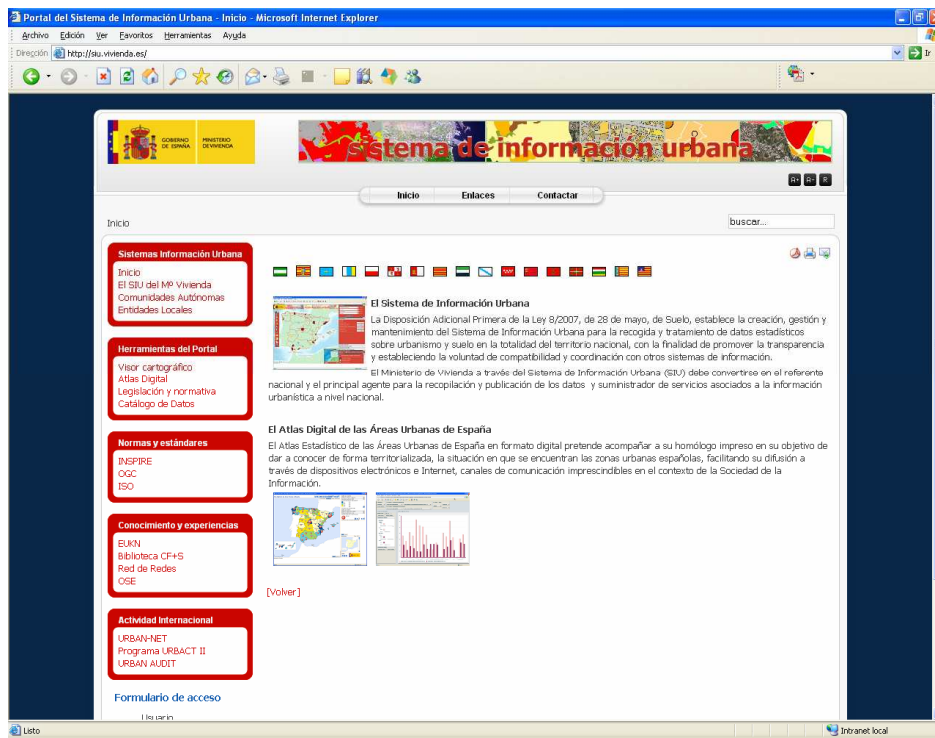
Portal del Sistema de Información Urbana - Inicio - Microsoft Internet Explorer

Archivo Edición Ver Favoritos Herramientas Ayuda

Dirección http://siu.vivienda.es/ Ir

GOBIERNO DE ESPAÑA MINISTERIO DE VIVIENDA

sistema de información urbana

A+ A- R

Inicio Enlaces Contactar

Inicio

buscar...

Sistemas Información Urbana
Inicio
El SIU del Mº Vivienda
Comunidades Autónomas
Entidades Locales

Herramientas del Portal
Visor cartográfico
Atlas Digital
Legislación y normativa
Catálogo de Datos

Normas y estándares
INSPIRE
OGC
ISO

Conocimiento y experiencias
EUKN
Biblioteca CF+S
Red de Redes
OSE

Actividad Internacional
URBAN-NET
Programa URBACT II
URBAN AUDIT

Formulario de acceso
Usuario

El Sistema de Información Urbana

La Disposición Adicional Primera de la Ley 8/2007, de 28 de mayo, de Suelo, establece la creación, gestión y mantenimiento del Sistema de Información Urbana para la recogida y tratamiento de datos estadísticos sobre urbanismo y suelo en la totalidad del territorio nacional, con la finalidad de promover la transparencia y estableciendo la voluntad de compatibilidad y coordinación con otros sistemas de información.

El Ministerio de Vivienda a través del Sistema de Información Urbana (SIU) debe convertirse en el referente nacional y el principal agente para la recopilación y publicación de los datos y suministrador de servicios asociados a la información urbanística a nivel nacional.

El Atlas Digital de las Áreas Urbanas de España

El Atlas Estadístico de las Áreas Urbanas de España en formato digital pretende acompañar a su homólogo impreso en su objetivo de dar a conocer de forma territorializada, la situación en que se encuentran las zonas urbanas españolas, facilitando su difusión a través de dispositivos electrónicos e Internet, canales de comunicación imprescindibles en el contexto de la Sociedad de la Información.

[Volver]

Listo Intranet local